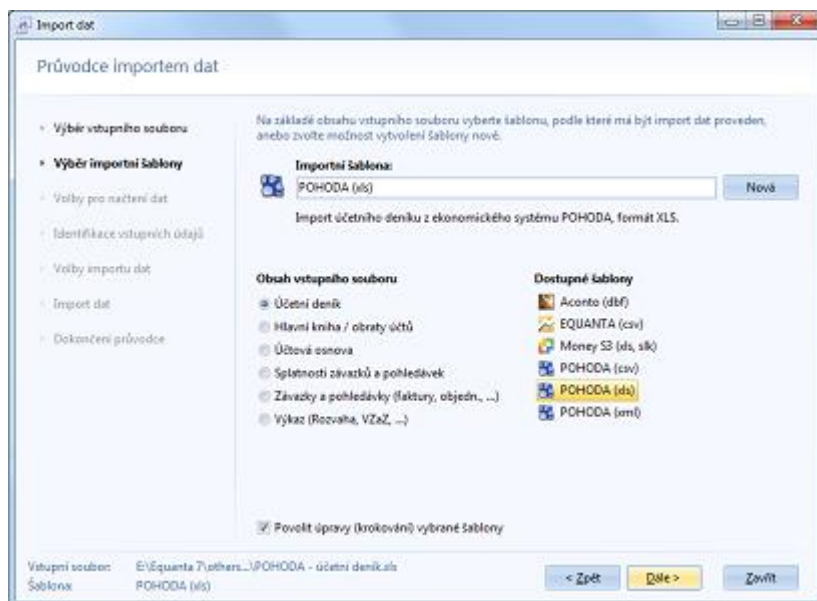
Import dat

Průvodce importem dat

Výběr vstupního souboru
Výběr importní šablony
Volby pro načtení dat
Identifikace vstupních údajů
Volby importu dat
Import dat
Dokončení průvodce

Na základě obsahu vstupního souboru vyberte šablonu, podle které má být import dat proveden, anebo zvolte možnost vytvoření šablony nové.

Importní šablona:
POHODA (xls)
Nová

Import účetního deníku z ekonomického systému POHODA, formát XLS.

Obsah vstupního souboru
Účetní deník
Hlavní kniha / obraty účtů
Účtová osnova
Splatnosti závazků a pohledávek
Závazky a pohledávky (faktury, objedn., ...)
Výkaz (Rozvaha, VZaZ, ...)

Dostupné šablony
Aconto (dbf)
EQUANTA (csv)
Money S3 (xls, slk)
POHODA (csv)
POHODA (xls)
POHODA (xml)

Povolit úpravy (krokování) vybrané šablony

Vstupní soubor: E:\Equanta 7\others...\POHODA - účetní deník.xls
Šablona: POHODA (xls)

< Zpět
Dále >
Zavřít